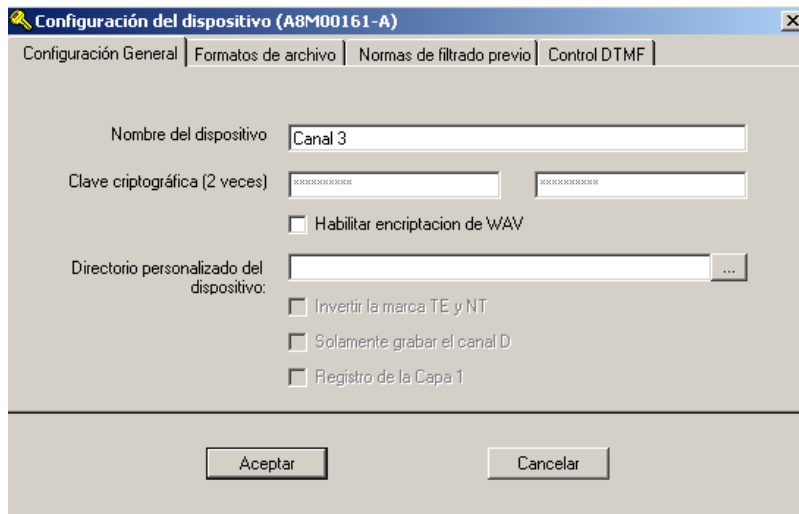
Configuración del dispositivo (A8M00161-A)

Configuración General | Formatos de archivo | Normas de filtrado previo | Control DTMF

Nombre del dispositivo
Canal 3

Clave criptográfica (2 veces)
xxxxxxxxxx
xxxxxxxxxx

Habilitar encriptacion de WAV

Directorio personalizado del dispositivo:
...

Invertir la marca TE y NT

Solamente grabar el canal D

Registro de la Capa 1

Aceptar
Cancelar